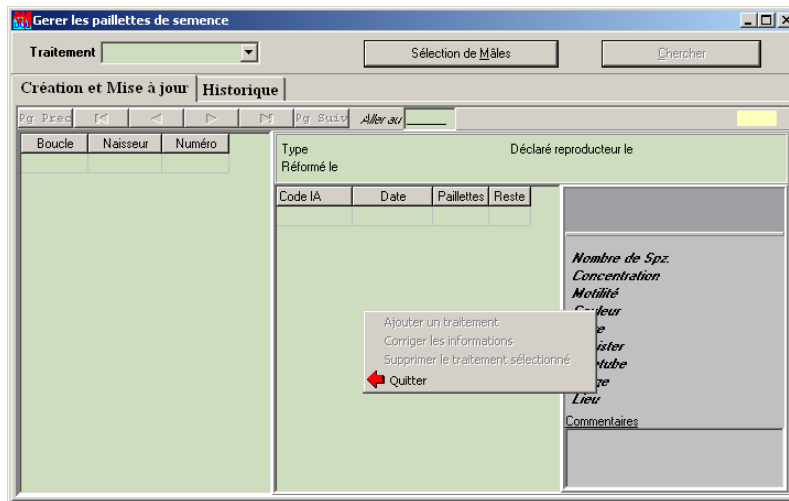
Gerer les paillettes de semence

Traitement

Sélection de Mâles

Chercher

Création et Mise à jour

Historique

Pg Prec

Pg Suiv

Aller au

| Boucle | Naisseur | Numéro |
|---|---|---|
| | | |

Type

Déclaré reproducteur le

Réformé le

| Code IA | Date | Paillettes | Reste |
|---|---|---|---|
| | | | |

Nombre de Spz.

Concentration

Motilité

C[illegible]leur

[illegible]e

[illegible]ister

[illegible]tube

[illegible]e

Lieu

Commentaires

Ajouter un traitement

Corriger les informations

Supprimer le traitement sélectionné

Quitter